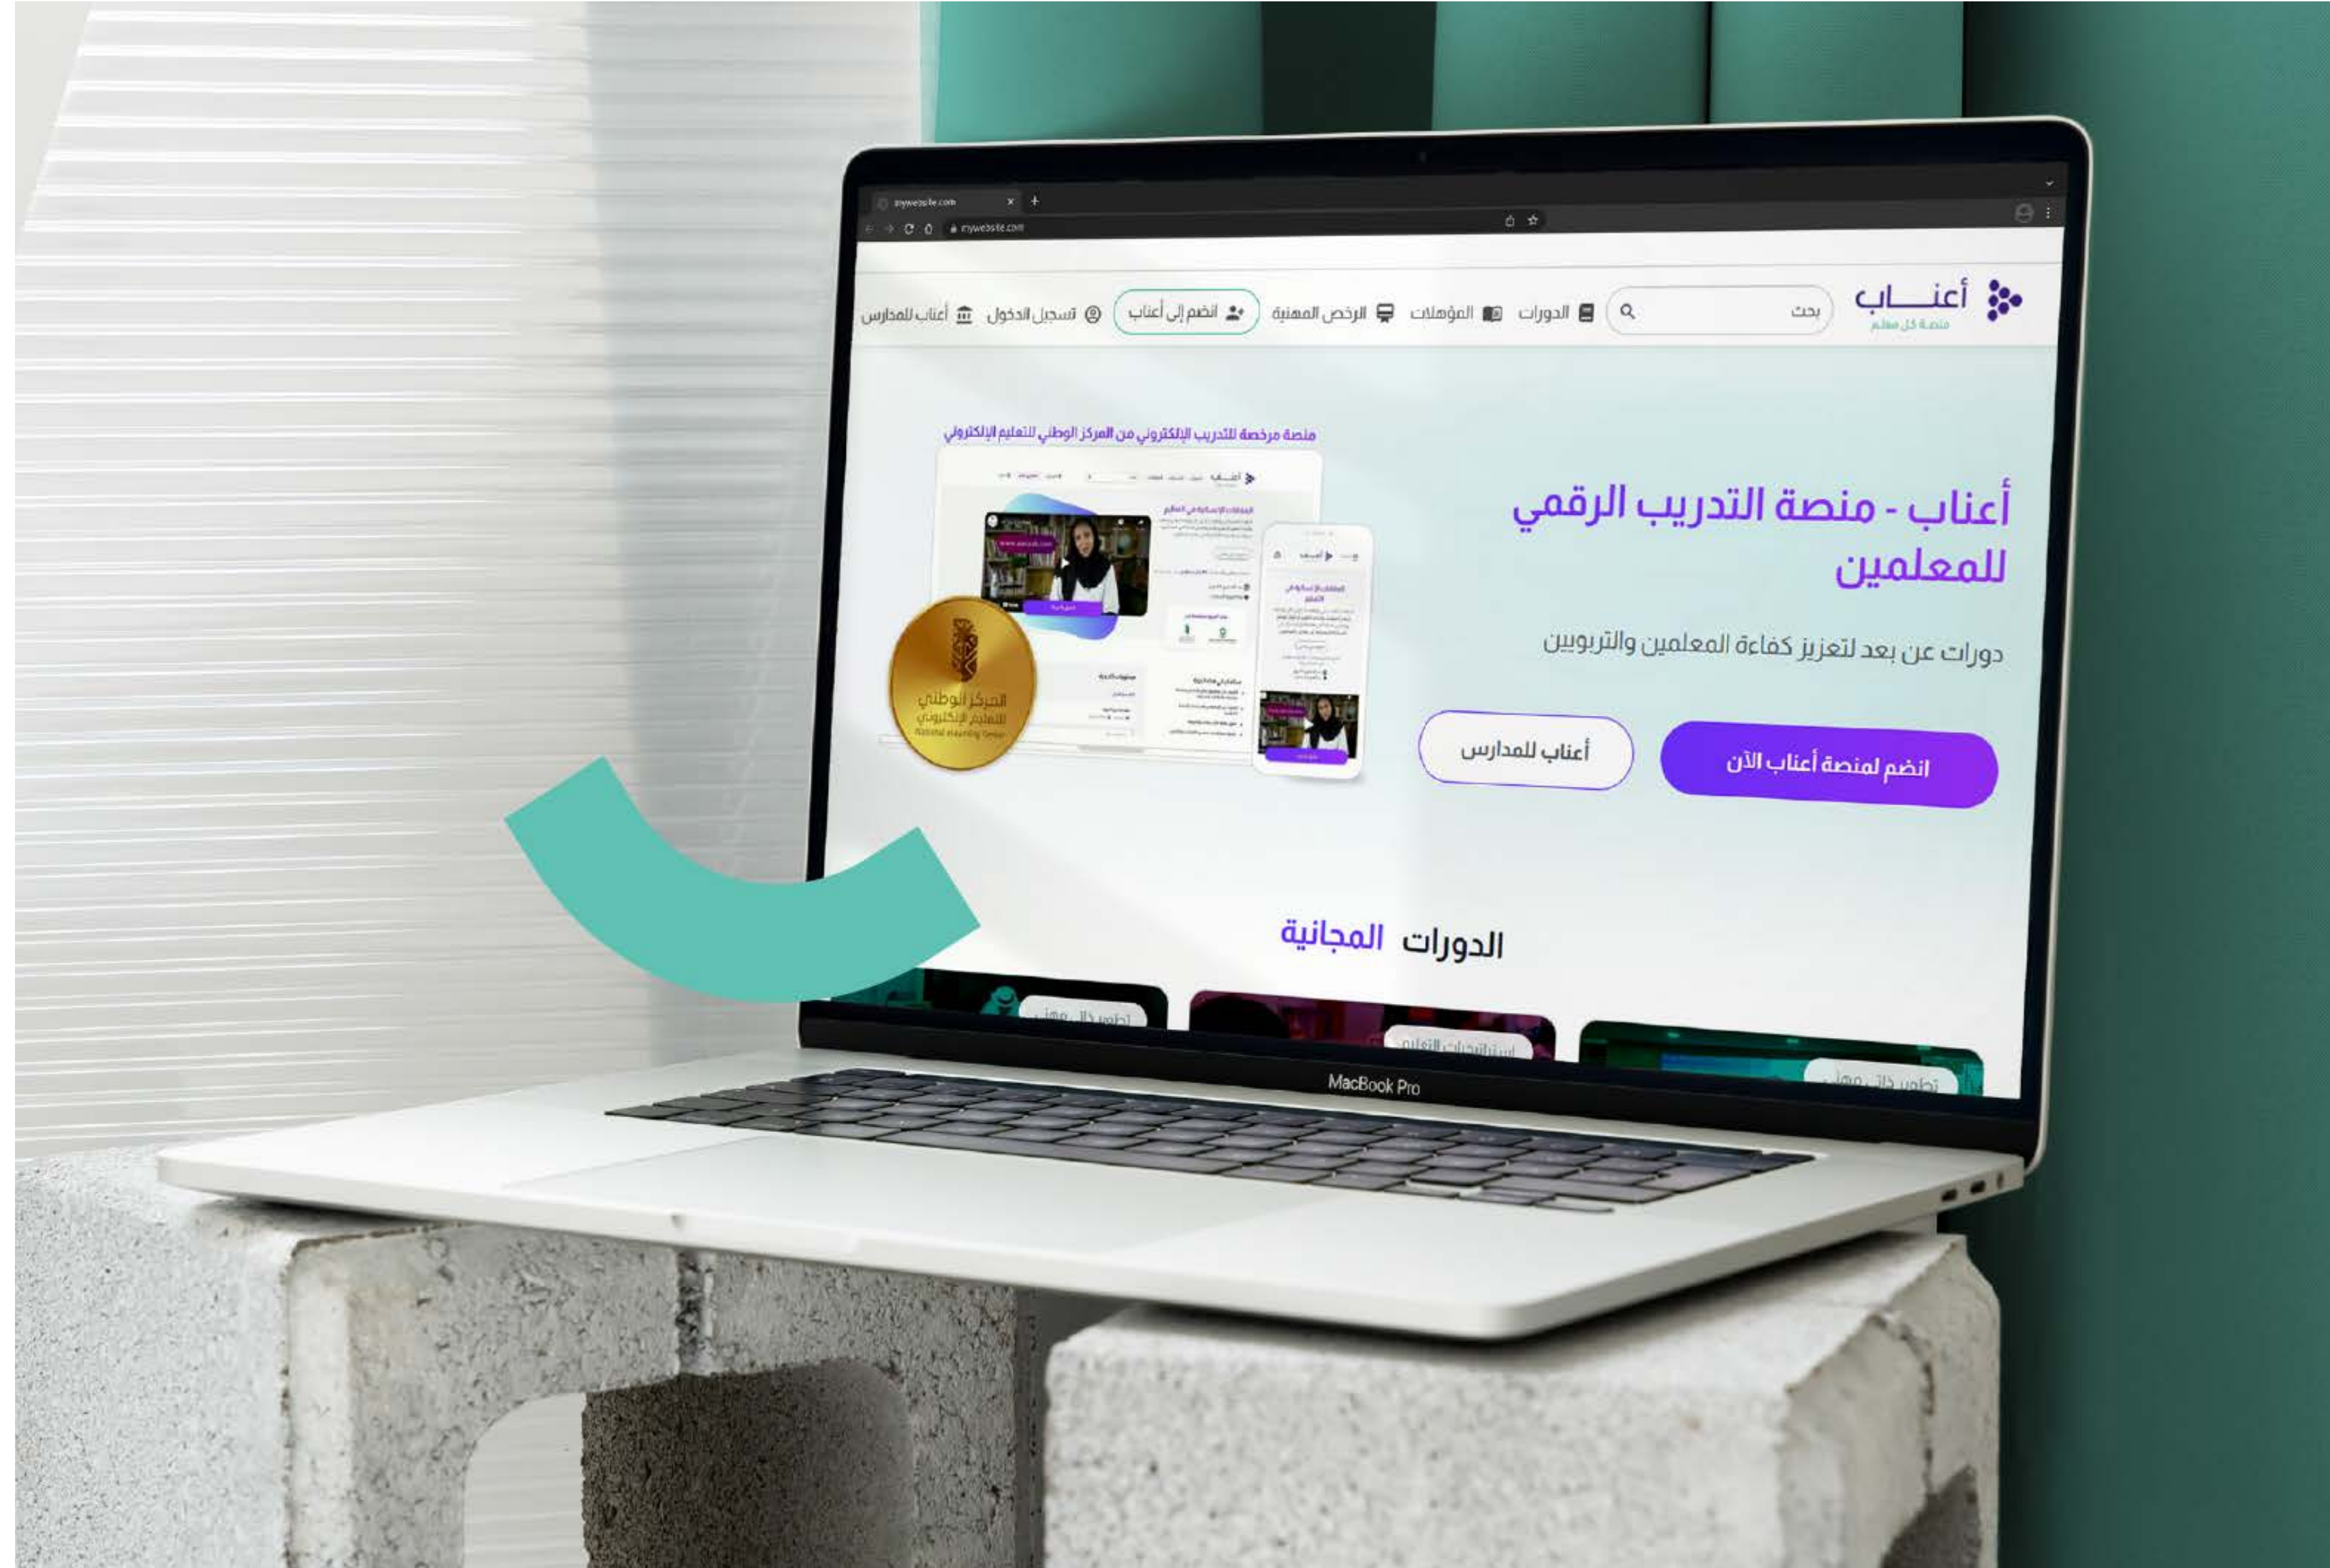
mywebsite.com
mywebsite.com

أعناب
منصة كل معلم
بحث
الدورات
المؤهلات
الرخص المهنية
انضم إلى أعناب
تسجيل الدخول
أعناب للمدارس

منصة مرخصة للتدريب الإلكتروني من المركز الوطني للتعليم الإلكتروني

المركز الوطني للتعليم الإلكتروني
National eLearning Center

أعناب - منصة التدريب الرقمي للمعلمين

دورات عن بعد لتعزيز كفاءة المعلمين والتربويين

انضم لمنصة أعناب الآن
أعناب للمدارس

الدورات المجانية

تطوير ذاتي مهني
استراتيجيات التعلم
تطوير ذاتي مهني

MacBook Pro